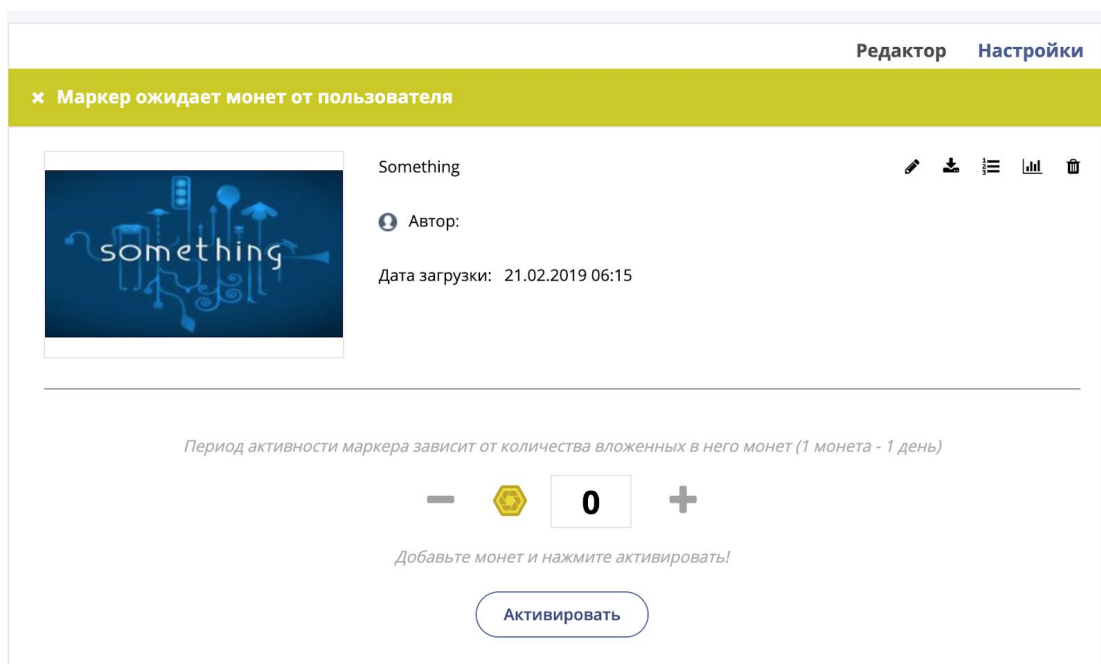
Редактор Настройки

× Маркер ожидает монет от пользователя

something

Something

Автор:

Дата загрузки: 21.02.2019 06:15

Период активности маркера зависит от количества вложенных в него монет (1 монета - 1 день)

− 0 +

Добавьте монет и нажмите активировать!

Активировать